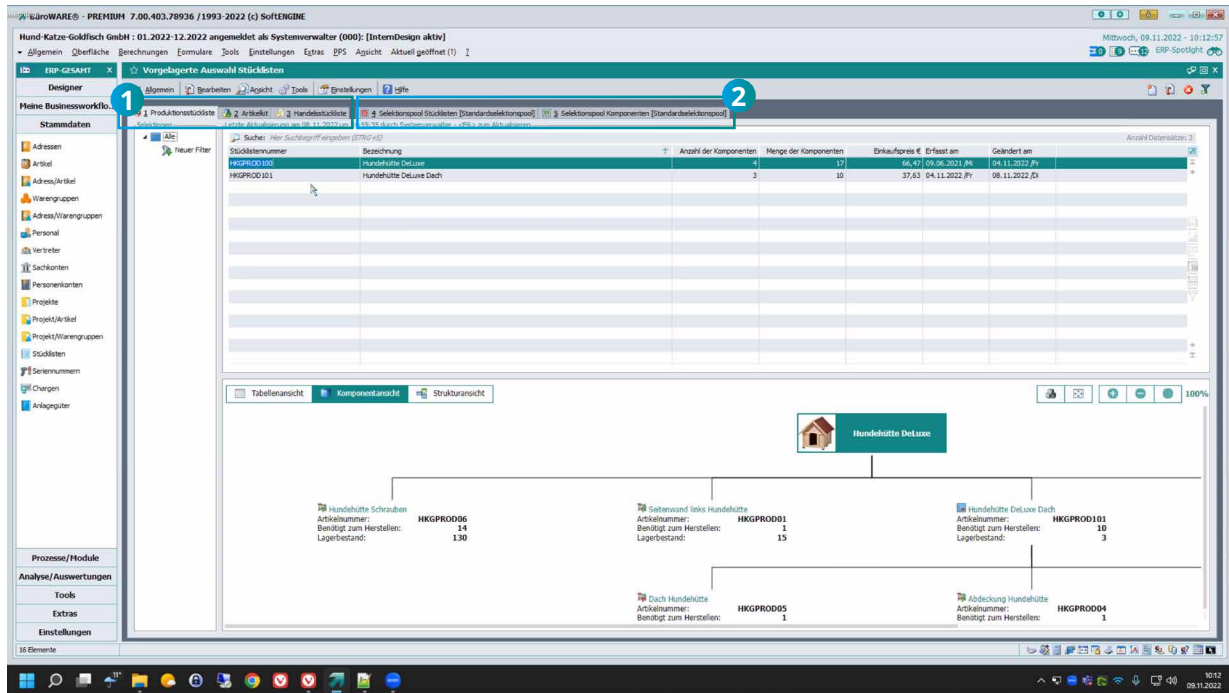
BüroWARE® - PREMIUM 7.00.403.78936 /1993-2022 (c) SoftENGINE

Hund-Katze-Goldfisch GmbH : 01.2022-12.2022 angemeldet als Systemverwalter (000): [InternDesign aktiv]

Mittwoch, 09.11.2022 - 10:12:57

Allgemein Oberfläche Berechnungen Formulare Tools Einstellungen Extras PPS Ansicht Aktuell geöffnet (1) ?

ERP-Spotlight

ERP-GESAMT

Vorgelagerte Auswahl Stücklisten

Designer

Meine Businessworkflo...

Stammdaten

Adressen
Artikel
Adress/Artikel
Warengruppen
Adress/Warengruppen
Personal
Vertreter
Sachkonten
Personenkonten
Projekte
Projekt/Artikel
Projekt/Warengruppen
Stücklisten
Seriennummern
Chargen
Anlagegüter

Prozesse/Module
Analyse/Auswertungen
Tools
Extras
Einstellungen

16 Elemente

Allgemein Bearbeiten Ansicht Tools Einstellungen Hilfe

1

2

1 Produktionsstückliste  2 Artikelkit  3 Handelsstückliste  4 Selektionspool Stücklisten [Standardselektionspool]  5 Selektionspool Komponenten [Standardselektionspool]

Selektionen  Letzte Aktualisierung am 08.11.2022 um 15:35 durch Systemverwalter - <F6> zum Aktualisieren

Alle
Neuer Filter

Suche: Hier Suchbegriff eingeben (STRG+S)

Anzahl Datensätze: 2

| Stücklistennummer | Bezeichnung | Anzahl der Komponenten | Menge der Komponenten | Einkaufspreis € | Erfasst am | Geändert am |
|---|---|---|---|---|---|---|
| HKGPROD100 | Hundehütte DeLuxe | 4 | 17 | 66,47 | 09.06.2021 /Mi | 04.11.2022 /Fr |
| HKGPROD101 | Hundehütte DeLuxe Dach | 3 | 10 | 37,63 | 04.11.2022 /Fr | 08.11.2022 /Di |

Tabellenansicht  Komponentansicht  Strukturansicht

100%

Hundehütte DeLuxe

Hundehütte Schrauben
Artikelnummer: HKGPROD06
Benötigt zum Herstellen: 14
Lagerbestand: 130

Seitenwand links Hundehütte
Artikelnummer: HKGPROD01
Benötigt zum Herstellen: 1
Lagerbestand: 15

Hundehütte DeLuxe Dach
Artikelnummer: HKGPROD101
Benötigt zum Herstellen: 10
Lagerbestand: 3

Dach Hundehütte
Artikelnummer: HKGPROD05
Benötigt zum Herstellen: 1

Abdeckung Hundehütte
Artikelnummer: HKGPROD04
Benötigt zum Herstellen: 1

10:12
09.11.2022